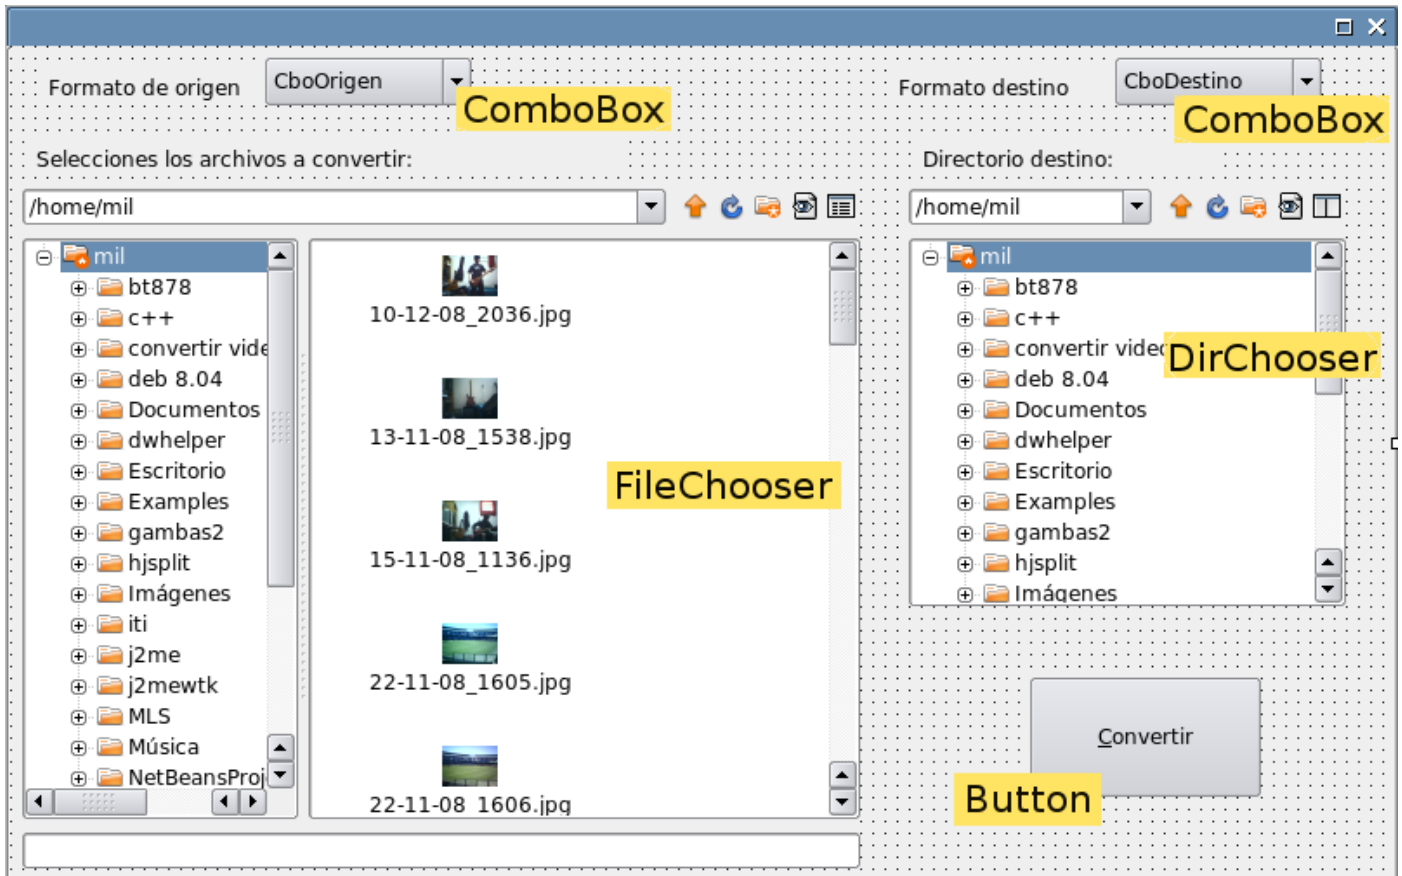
Formato de origen CboOrigen ComboBox

Formato destino CboDestino ComboBox

Selecciones los archivos a convertir:

Directorio destino:

/home/mil

/home/mil

mil
bt878
c++
convertir vide
deb 8.04
Documentos
dwhelper
Escritorio
Examples
gambas2
hjsplit
Imágenes
iti
j2me
j2mewtk
MLS
Música
NetBeansProj

10-12-08_2036.jpg
13-11-08_1538.jpg
15-11-08_1136.jpg
22-11-08_1605.jpg
22-11-08_1606.jpg

FileChooser

mil
bt878
c++
convertir vide
deb 8.04
Documentos
dwhelper
Escritorio
Examples
gambas2
hjsplit
Imágenes

DirChooser

Convertir

Button